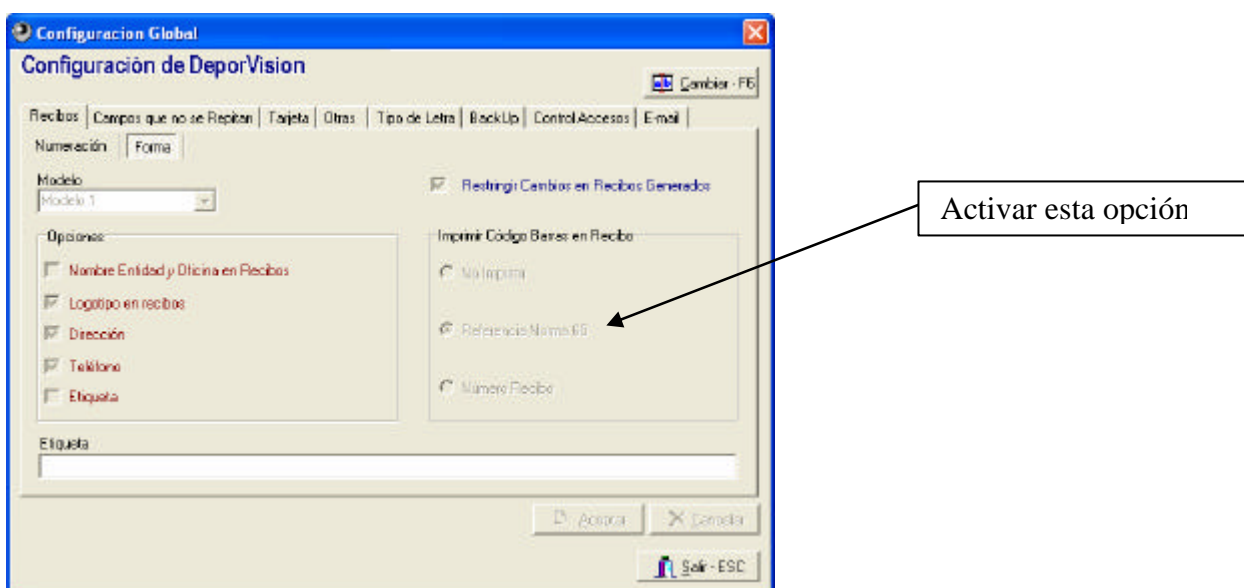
Configuracion Global

Configuración de DeporVision

Cambiar - F6

Recibos | Campos que no se Repitan | Tarjeta | Otras | Tipo de Letra | BackUp | Control Accesos | E-mail

Numeración | Forma

Modelo

Modelo 1

Restringir Cambios en Recibos Generados

Activar esta opción

Opciones

Nombre Entidad y Oficina en Recibos

Logotipo en recibos

Dirección

Teléfono

Etiqueta

Imprimir Código Barras en Recibo

No Imprimir

Referencia Norma 65

Número Recibo

Etiqueta

Aceptar

Cancelar

Salir - ESC